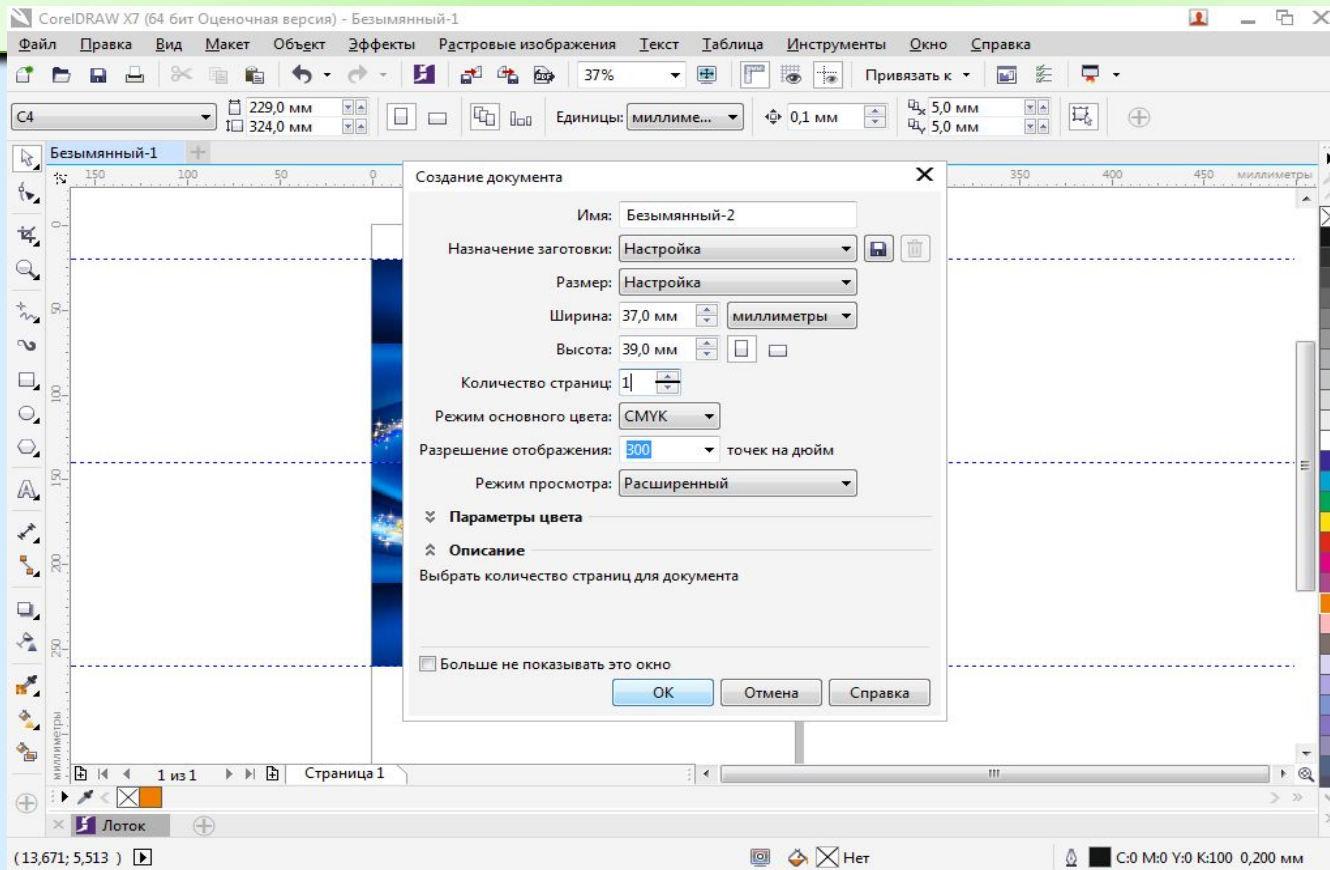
CorelDRAW X7 (64 бит Оценочная версия) - Безымянный-1

Файл Правка Вид Макет Объект Эффекты Растровые изображения Текст Таблица Инструменты Окно Справка

37%

Привязать к

C4

229,0 мм
324,0 мм

Единицы: миллиме...

0,1 мм

5,0 мм
5,0 мм

Безымянный-1

150 100 50 0 350 400 450 миллиметры

Создание документа

Имя: Безымянный-2

Назначение заготовки: Настройка

Размер: Настройка

Ширина: 37,0 мм миллиметры

Высота: 39,0 мм

Количество страниц: 1

Режим основного цвета: CMYK

Разрешение отображения: 300 точек на дюйм

Режим просмотра: Расширенный

Параметры цвета

Описание

Выбрать количество страниц для документа

Больше не показывать это окно

OK Отмена Справка

1 из 1 Страница 1

Лоток

(13,671; 5,513 )

Нет

C:0 M:0 Y:0 K:100 0,200 мм

миллиметры